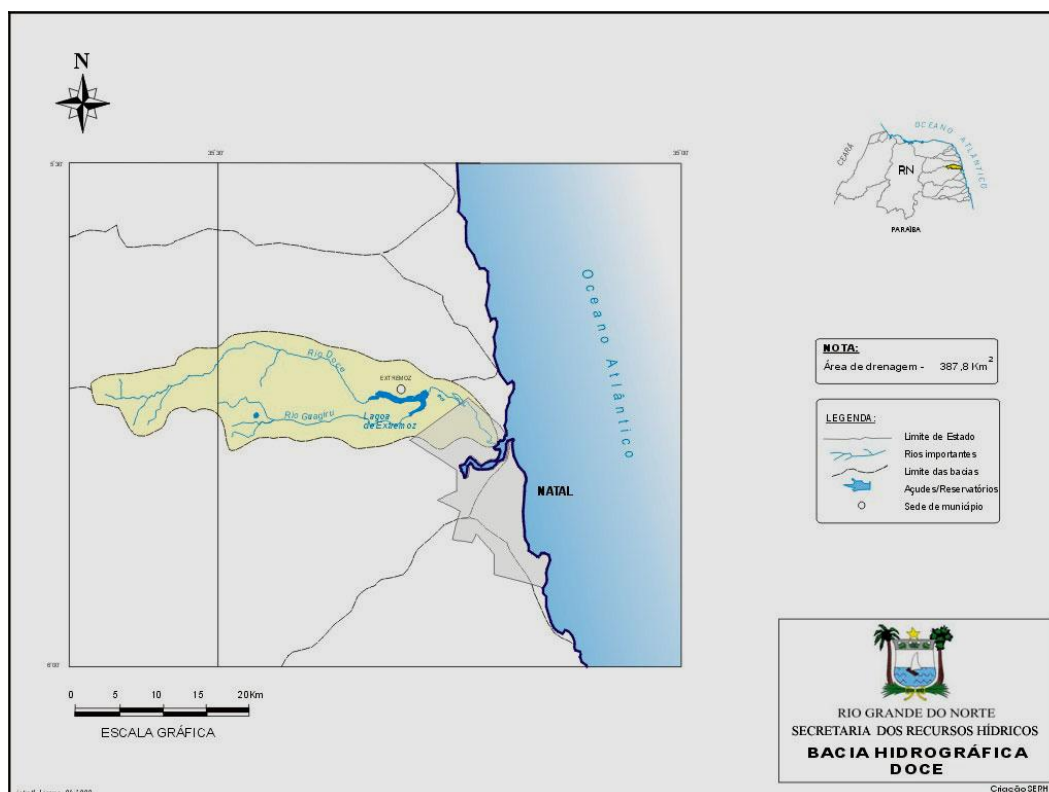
N

CEARÁ
OCEANO ATLÂNTICO
RN
PARAÍBA

Rio Doce
EXTREMOZ
Rio Guagiru
Lagoa de Extremoz

Oceano Atlântico

NATAL

NOTA:
Área de drenagem - 387,8 Km$^2$

LEGENDA:
Limite de Estado
Rios importantes
Limite das bacias
Açudes/Reservatórios
Sede de município

0 5 10 15 20Km
ESCALA GRÁFICA

RIO GRANDE DO NORTE
SECRETARIA DOS RECURSOS HÍDRICOS
BACIA HIDROGRÁFICA
DOCE

Criação SERH